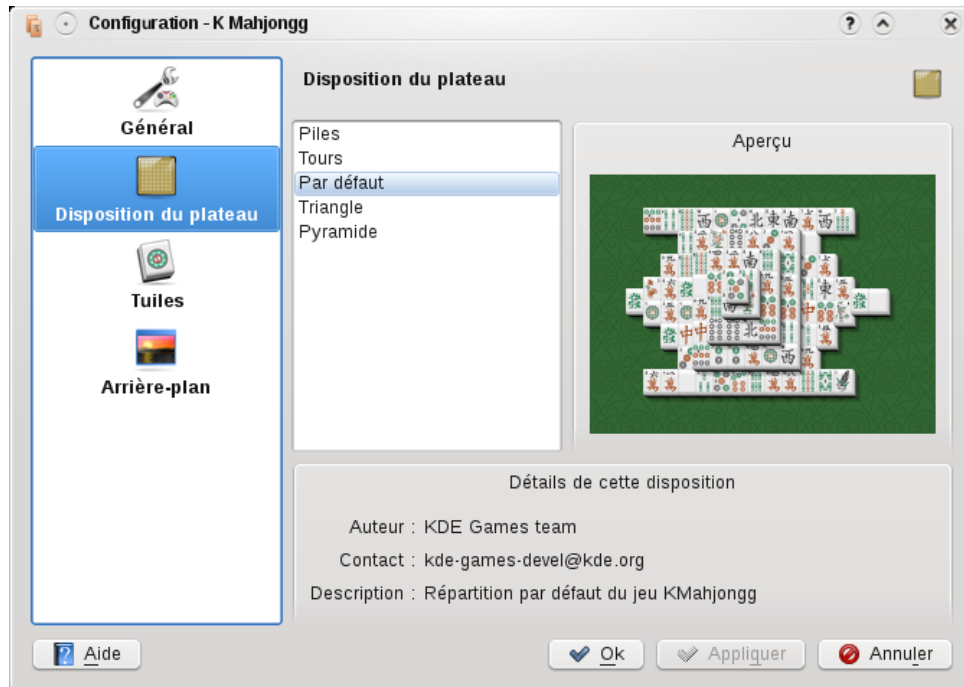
Configuration - K Mahjongg

Général

Disposition du plateau

Tuiles

Arrière-plan

Disposition du plateau

Piles
Tours
Par défaut
Triangle
Pyramide

Aperçu

Détails de cette disposition

Auteur : KDE Games team

Contact : kde-games-devel@kde.org

Description : Répartition par défaut du jeu KMahjongg

Aide

Ok

Appliquer

Annuler